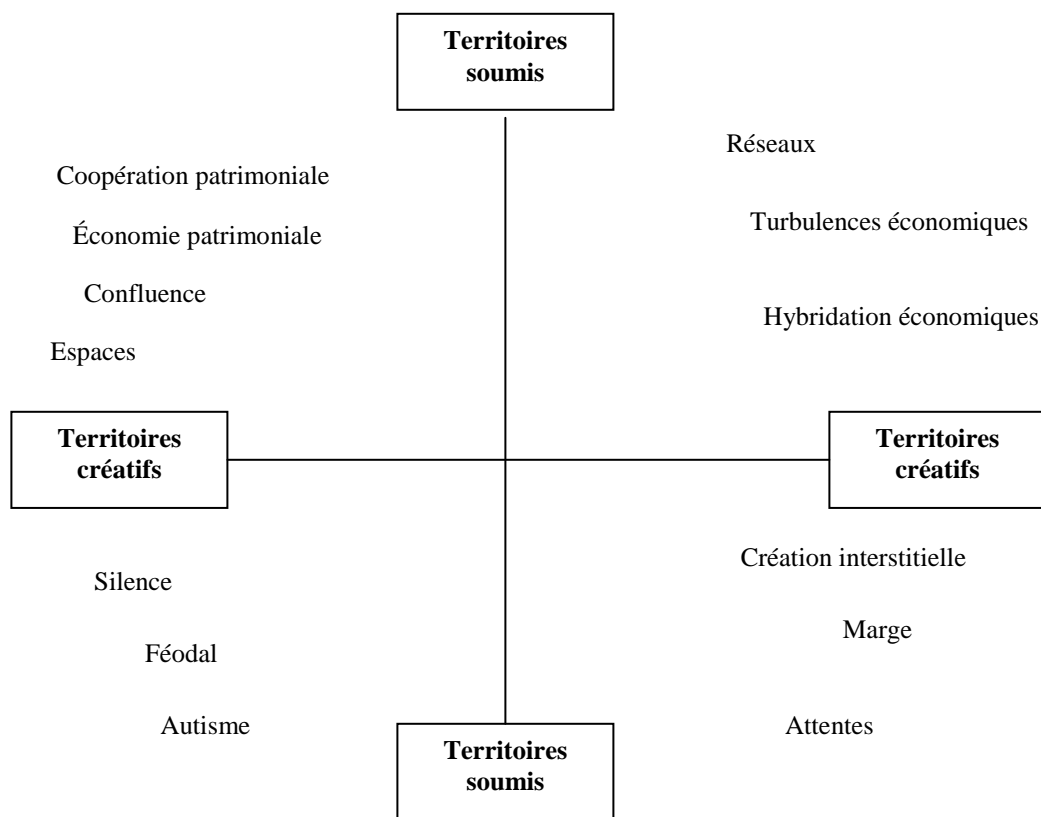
**Territoires soumis**

Réseaux

Coopération patrimoniale

Turbulences économiques

Économie patrimoniale

Confluence

Hybridation économiques

Espaces

**Territoires créatifs**

**Territoires créatifs**

Création interstitielle

Silence

Marge

Féodal

Autisme

Attentes

**Territoires soumis**